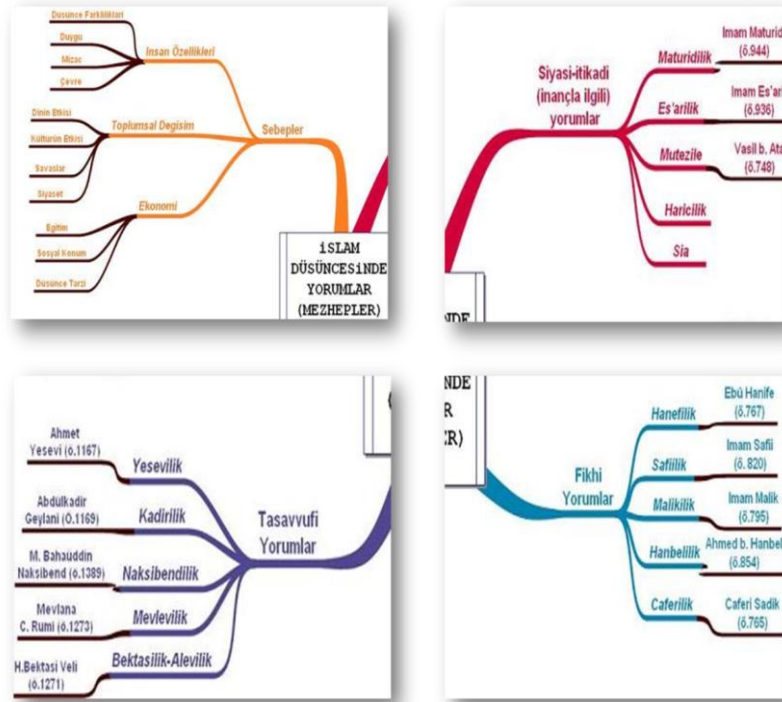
Düsünce Farkliliklari
Duygu
Mizac
Çevre
Insan Özellikleri
Dinin Etkisi
Kültürün Etkisi
Savaslar
Siyaset
Toplumsal Degisim
Sebepler
Egitim
Sosyal Konum
Düsünce Tarzi
Ekonomi

iSLAM DÜSÜNCESiNDE YORUMLAR (MEZHEPLER)

Siyasi-itikadi (inançla ilgili) yorumlar
Maturidilik
Imam Maturid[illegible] (ö.944)
Es'arilik
Imam Es'ar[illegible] (ö.936)
Mutezile
Vasil b. Ata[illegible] (ö.748)
Haricilik
Sia

NDE

Ahmet Yesevi (ö.1167)
Yesevilik
Abdulkadir Geylani (ö.1169)
Kadirilik
M. Bahauddin Naksibend (ö.1389)
Naksibendilik
Mevlana C. Rumi (ö.1273)
Mevlevilik
H.Bektasi Veli (ö.1271)
Bektasilik-Alevilik
Tasavvufi Yorumlar

NDE
R
R)

Fikhi Yorumlar
Hanefilik
Ebû Hanife (ö.767)
Safiilik
Imam Safii (ö. 820)
Malikilik
Imam Malik (ö.795)
Hanbelilik
Ahmed b. Hanbel (ö.854)
Caferilik
Caferi Sadik (ö.765)